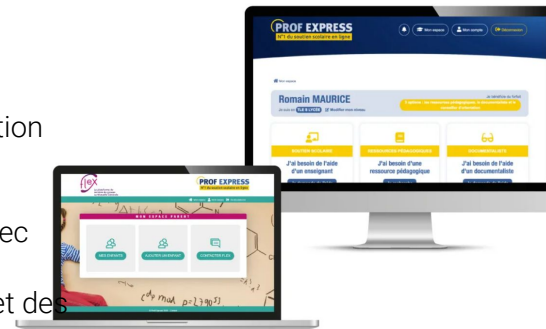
tion

ec

et des

PROF EXPRESS
N°1 du soutien scolaire en ligne

Mon espace
Mon compte
Déconnexion

Romain MAURICE

J'ai besoin de l'aide d'un enseignant

J'ai besoin d'une ressource pédagogique

J'ai besoin de l'aide d'un documentaliste

PROF EXPRESS
N°1 du soutien scolaire en ligne

MON ESPACE PARENT

MES ENFANTS
AJOUTER UN ENFANT
CONTACTER FLEX